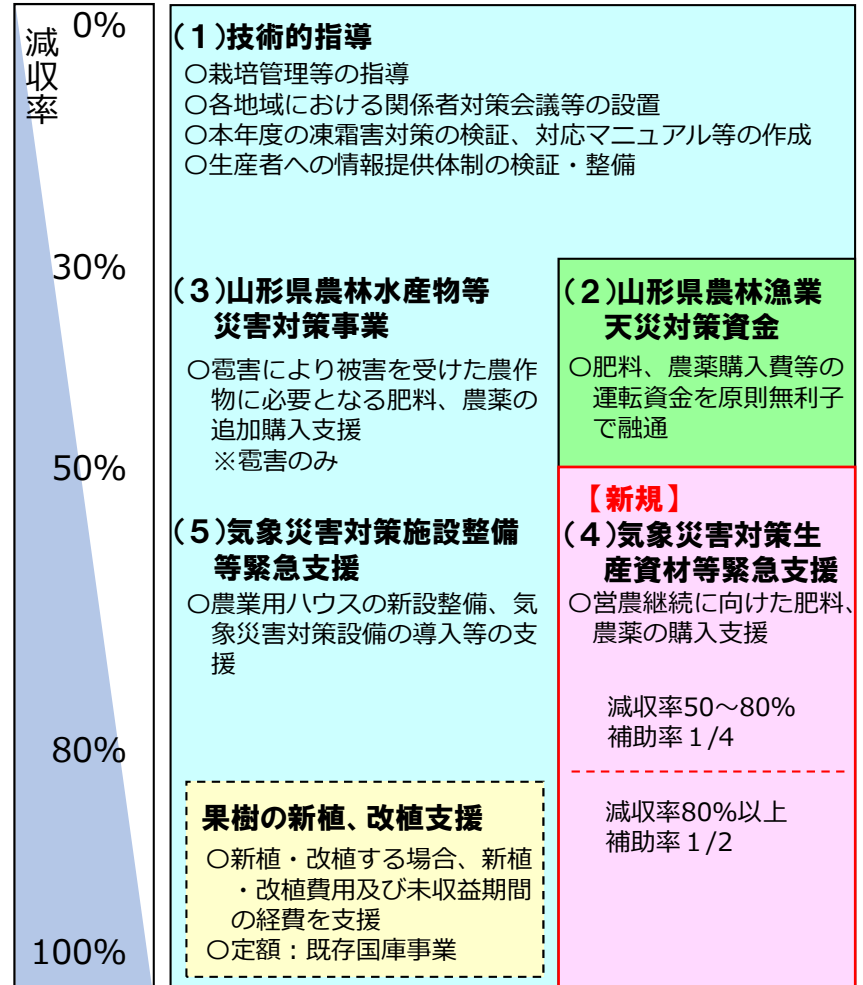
減収率

0%

30%

50%

80%

100%

（１)技術的指導
○栽培管理等の指導
○各地域における関係者対策会議等の設置
○本年度の凍霜害対策の検証、対応マニュアル等の作成
○生産者への情報提供体制の検証・整備

（３)山形県農林水産物等災害対策事業
○雹害により被害を受けた農作物に必要となる肥料、農薬の追加購入支援
※雹害のみ

（５)気象災害対策施設整備等緊急支援
○農業用ハウスの新設整備、気象災害対策設備の導入等の支援

果樹の新植、改植支援
○新植・改植する場合、新植・改植費用及び未収益期間の経費を支援
○定額：既存国庫事業

（２)山形県農林漁業天災対策資金
○肥料、農薬購入費等の運転資金を原則無利子で融通

【新規】
（４)気象災害対策生産資材等緊急支援
○営農継続に向けた肥料、農薬の購入支援

減収率50～80%
補助率１/4

減収率80%以上
補助率１/2